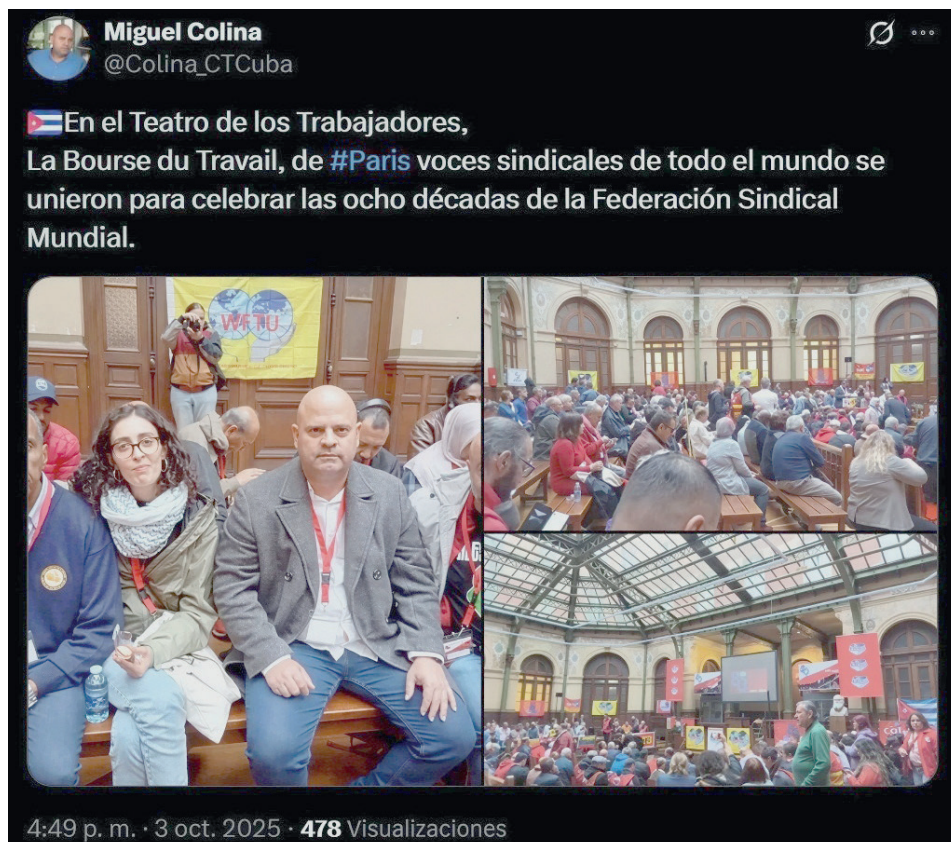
Miguel Colina
@Colina_CTCuba

En el Teatro de los Trabajadores,
La Bourse du Travail, de #Paris voces sindicales de todo el mundo se unieron para celebrar las ocho décadas de la Federación Sindical Mundial.

WFTU

4:49 p. m. · 3 oct. 2025 · 478 Visualizaciones